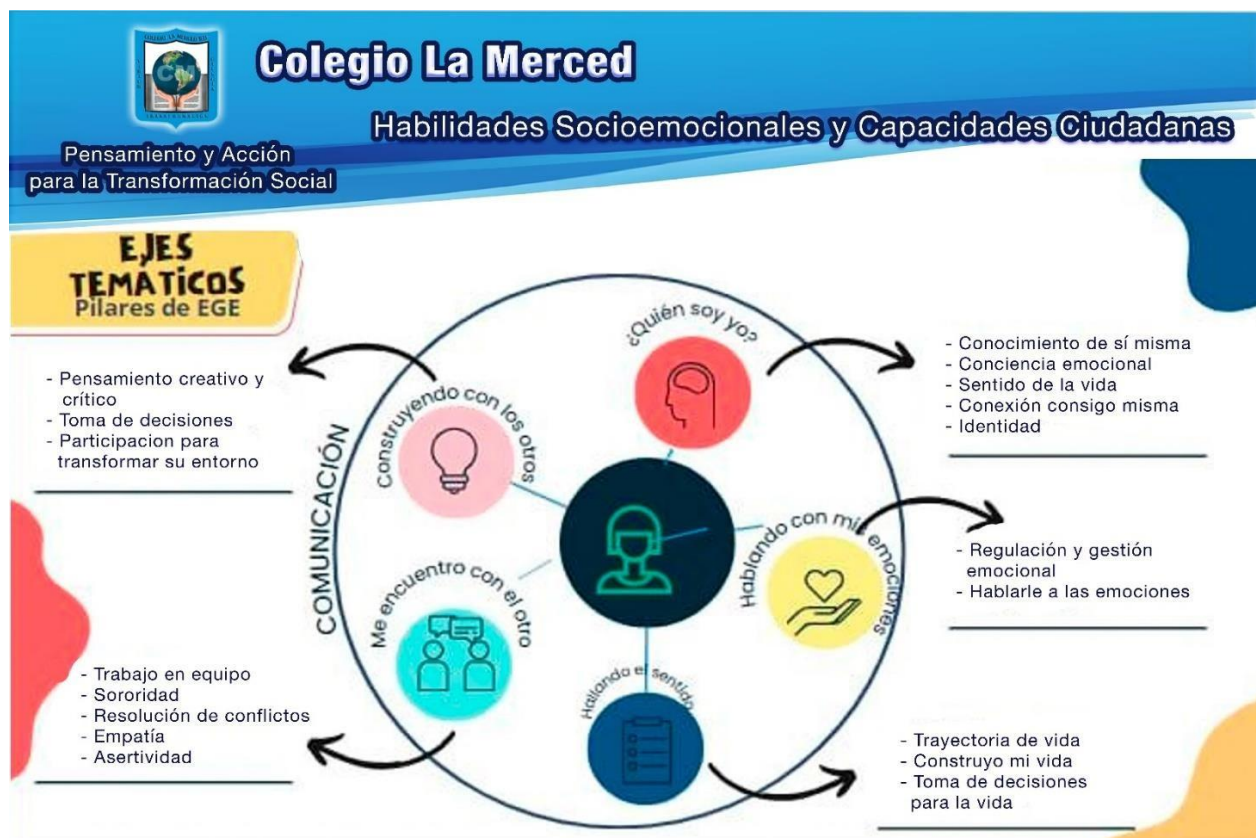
Colegio La Merced

Habilidades Socioemocionales y Capacidades Ciudadanas

Pensamiento y Acción para la Transformación Social

EJES TEMATICOS
Pilares de EGE

- Pensamiento creativo y crítico
- Toma de decisiones
- Participacion para transformar su entorno

¿Quién soy yo?

- Conocimiento de sí misma
- Conciencia emocional
- Sentido de la vida
- Conexión consigo misma
- Identidad

Construyendo con los otros

COMUNICACIÓN

Hablando con mis emociones

- Regulación y gestión emocional
- Hablarle a las emociones

Me encuentro con el otro

Hallando el sentido

- Trabajo en equipo
- Sororidad
- Resolución de conflictos
- Empatía
- Asertividad

- Trayectoria de vida
- Construyo mi vida
- Toma de decisiones para la vida